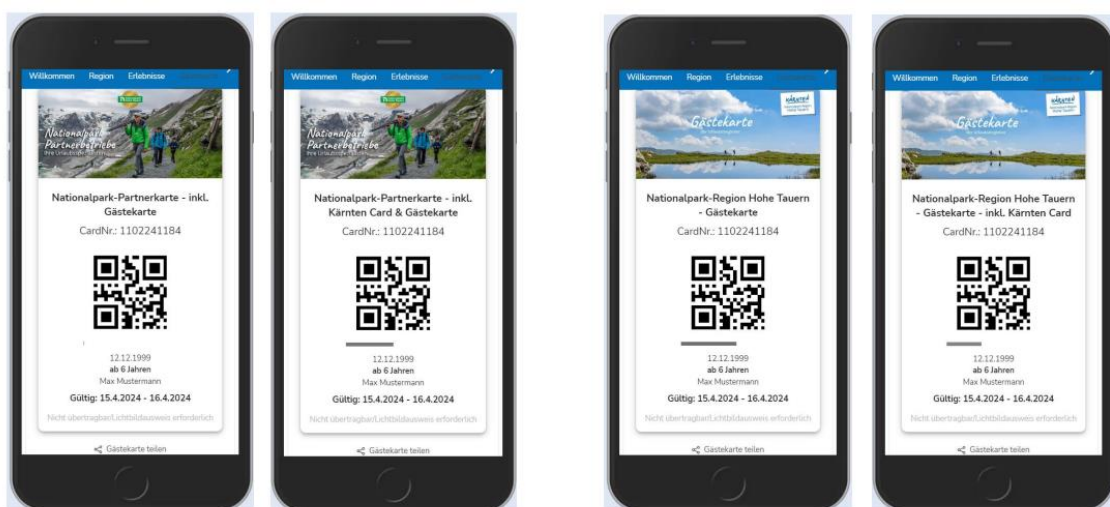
Willkommen Region Erlebnisse

Nationalpark Partnerbetriebe

Nationalpark-Partnerkarte - inkl. Gästekarte

CardNr.: 1102241184

12.12.1999
ab 6 Jahren
Max Mustermann
Gültig: 15.4.2024 - 16.4.2024

Nicht übertragbar/Lichtbildausweis erforderlich

Gästekarte teilen

Willkommen Region Erlebnisse

Nationalpark Partnerbetriebe

Nationalpark-Partnerkarte - inkl. Kärnten Card & Gästekarte

CardNr.: 1102241184

12.12.1999
ab 6 Jahren
Max Mustermann
Gültig: 15.4.2024 - 16.4.2024

Nicht übertragbar/Lichtbildausweis erforderlich

Gästekarte teilen

Willkommen Region Erlebnisse

Gästekarte

Nationalpark-Region Hohe Tauern - Gästekarte

CardNr.: 1102241184

12.12.1999
ab 6 Jahren
Max Mustermann
Gültig: 15.4.2024 - 16.4.2024

Nicht übertragbar/Lichtbildausweis erforderlich

Gästekarte teilen

Willkommen Region Erlebnisse

Gästekarte

Nationalpark-Region Hohe Tauern - Gästekarte - inkl. Kärnten Card

CardNr.: 1102241184

12.12.1999
ab 6 Jahren
Max Mustermann
Gültig: 15.4.2024 - 16.4.2024

Nicht übertragbar/Lichtbildausweis erforderlich

Gästekarte teilen